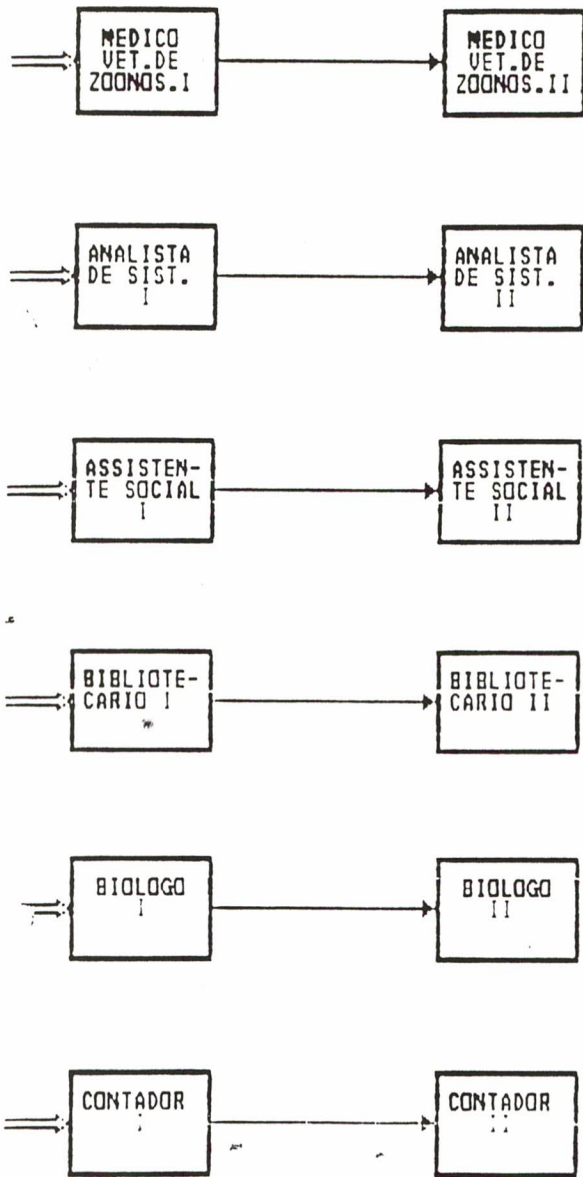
MEDICO VET.DE ZOONOS.I

MEDICO VET.DE ZOONOS.II

ANALISTA DE SIST. I

ANALISTA DE SIST. II

ASSISTENTE SOCIAL I

ASSISTENTE SOCIAL II

BIBLIOTECARIO I

BIBLIOTECARIO II

BIOLOGO I

BIOLOGO II

CONTADOR I

CONTADOR II